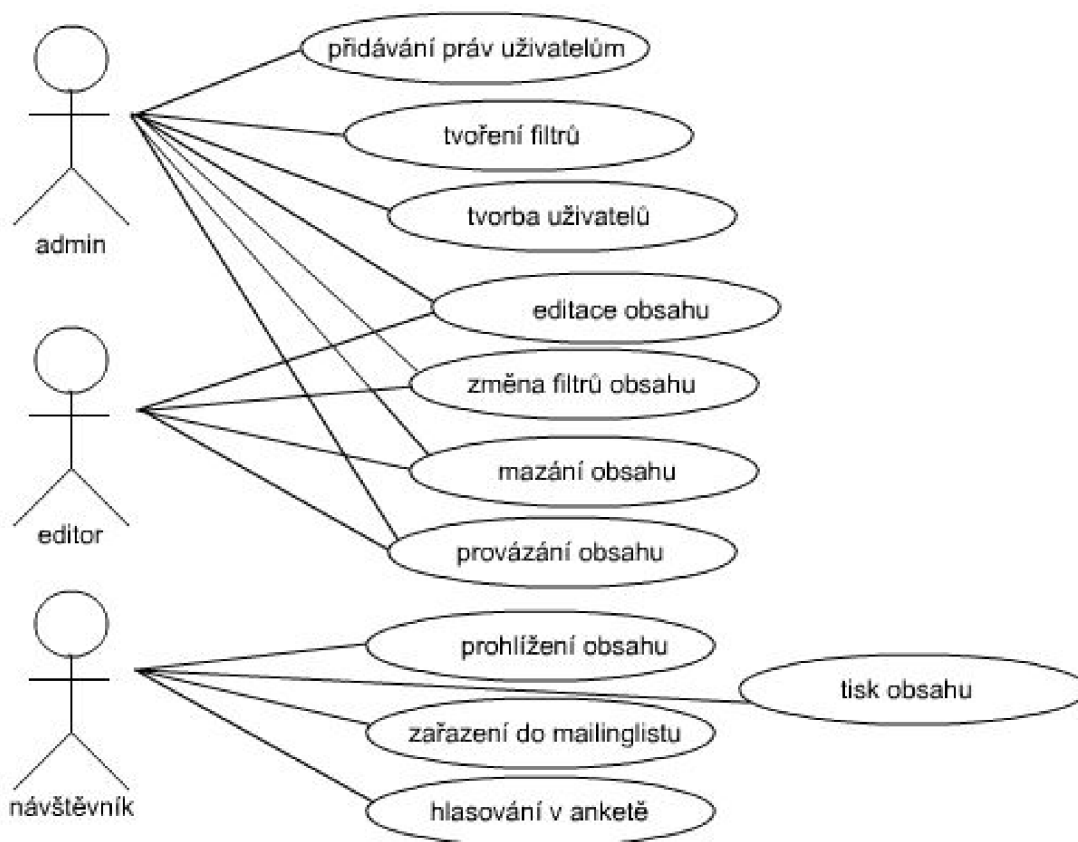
přidávání práv uživatelům

tvoření filtrů

tvorba uživatelů

admin

editace obsahu

změna filtrů obsahu

mazání obsahu

editor

provázání obsahu

prohlížení obsahu

tisk obsahu

zařazení do mailinglistu

návštěvník

hlasování v anketě